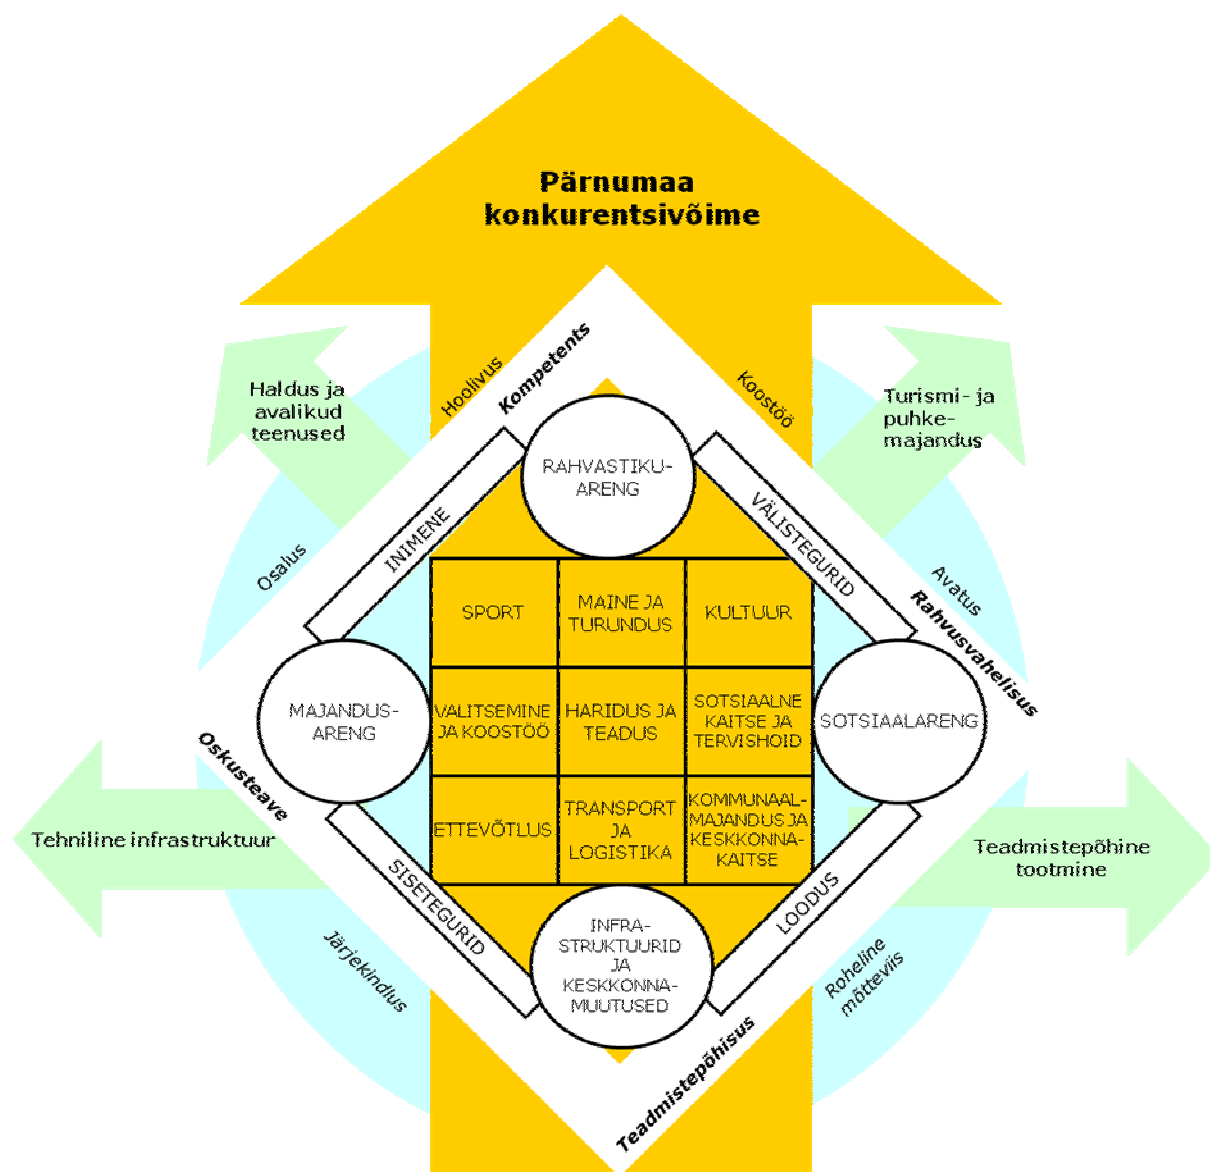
Pärnumaa konkurentsivõime

Haldus ja avalikud teenused

Turismi- ja puhke-majandus

Hoolivus

Kompetents

Koostöö

RAHVASTIKU-ARENG

INIMENE

VÄLISTEGURID

Osalus

Avatus

Rahvusvahelisus

| SPORT | MAINE JA TURUNDUS | KULTUUR |
|---|---|---|
| VALITSEMINE JA KOOSTÖÖ | HARIDUS JA TEADUS | SOTSIAALNE KAITSE JA TERVISHOID |
| ETTEVÕTLUS | TRANSPORT JA LOGISTIKA | KOMMUNAAL-MAJANDUS JA KESKKONNA-KAITSE |

MAJANDUS-ARENG

SOTSIAALARENG

Oskusteave

Tehniline infrastruktuur

Teadmistepõhine tootmine

SISETEGURID

LOODUS

INFRA-STRUKTUURID JA KESKKONNA-MUUTUSED

Järjekindlus

Roheline mõtteviis

Teadmistepõhisus